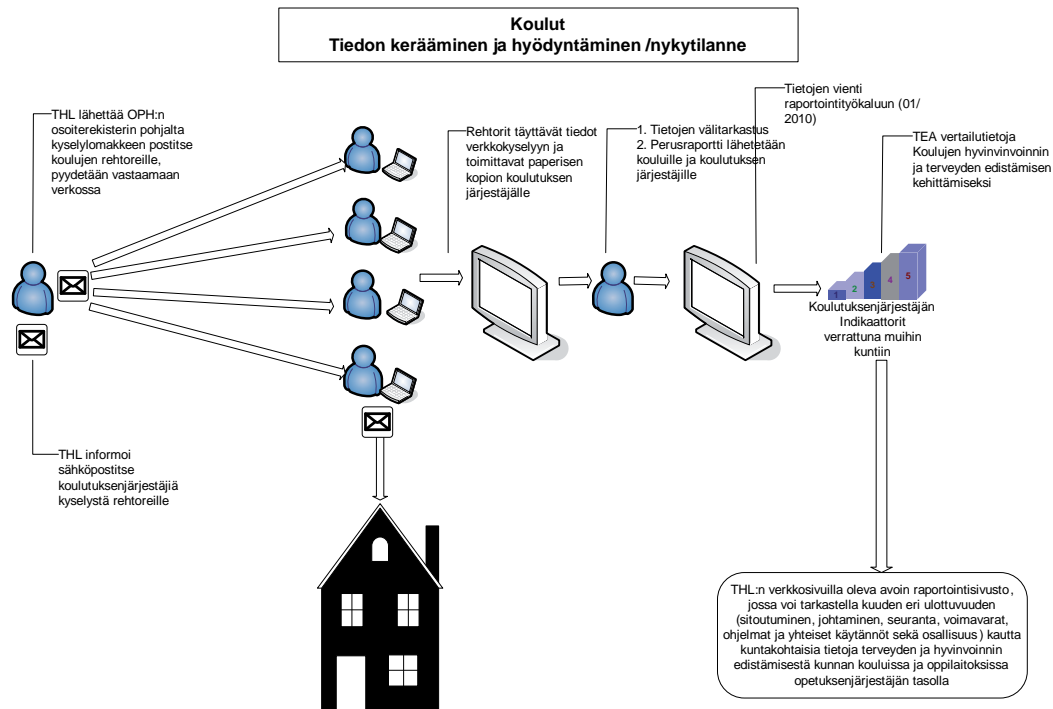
Koulut
Tiedon kerääminen ja hyödyntäminen /nykytilanne

THL lähettää OPH:n osoiterekisterin pohjalta kyselylomakkeen postitse koulujen rehtoreille, pyydetään vastaamaan verkossa

THL informoi sähköpostitse koulutuksenjärjestäjiä kyselystä rehtoreille

Rehtorit täyttävät tiedot verkkokyselyyn ja toimittavat paperisen kopion koulutuksen järjestäjälle

1. Tietojen välitarkastus
2. Perusraportti lähetetään kouluille ja koulutuksen järjestäjille

Tietojen vienti raportointityökaluun (01/ 2010)

TEA vertailutietoja Koulujen hyvinvoinnin ja terveyden edistämisen kehittämiseksi

1 2 3 4 5

Koulutuksenjärjestäjän Indikaattorit verrattuna muihin kuntiin

THL:n verkkosivuilla oleva avoin raportointisivusto, jossa voi tarkastella kuuden eri ulottuvuuden (sitoutuminen, johtaminen, seuranta, voimavarat, ohjelmat ja yhteiset käytännöt sekä osallisuus) kautta kuntakohtaisia tietoja terveyden ja hyvinvoinnin edistämisestä kunnan kouluissa ja oppilaitoksissa opetuksenjärjestäjän tasolla